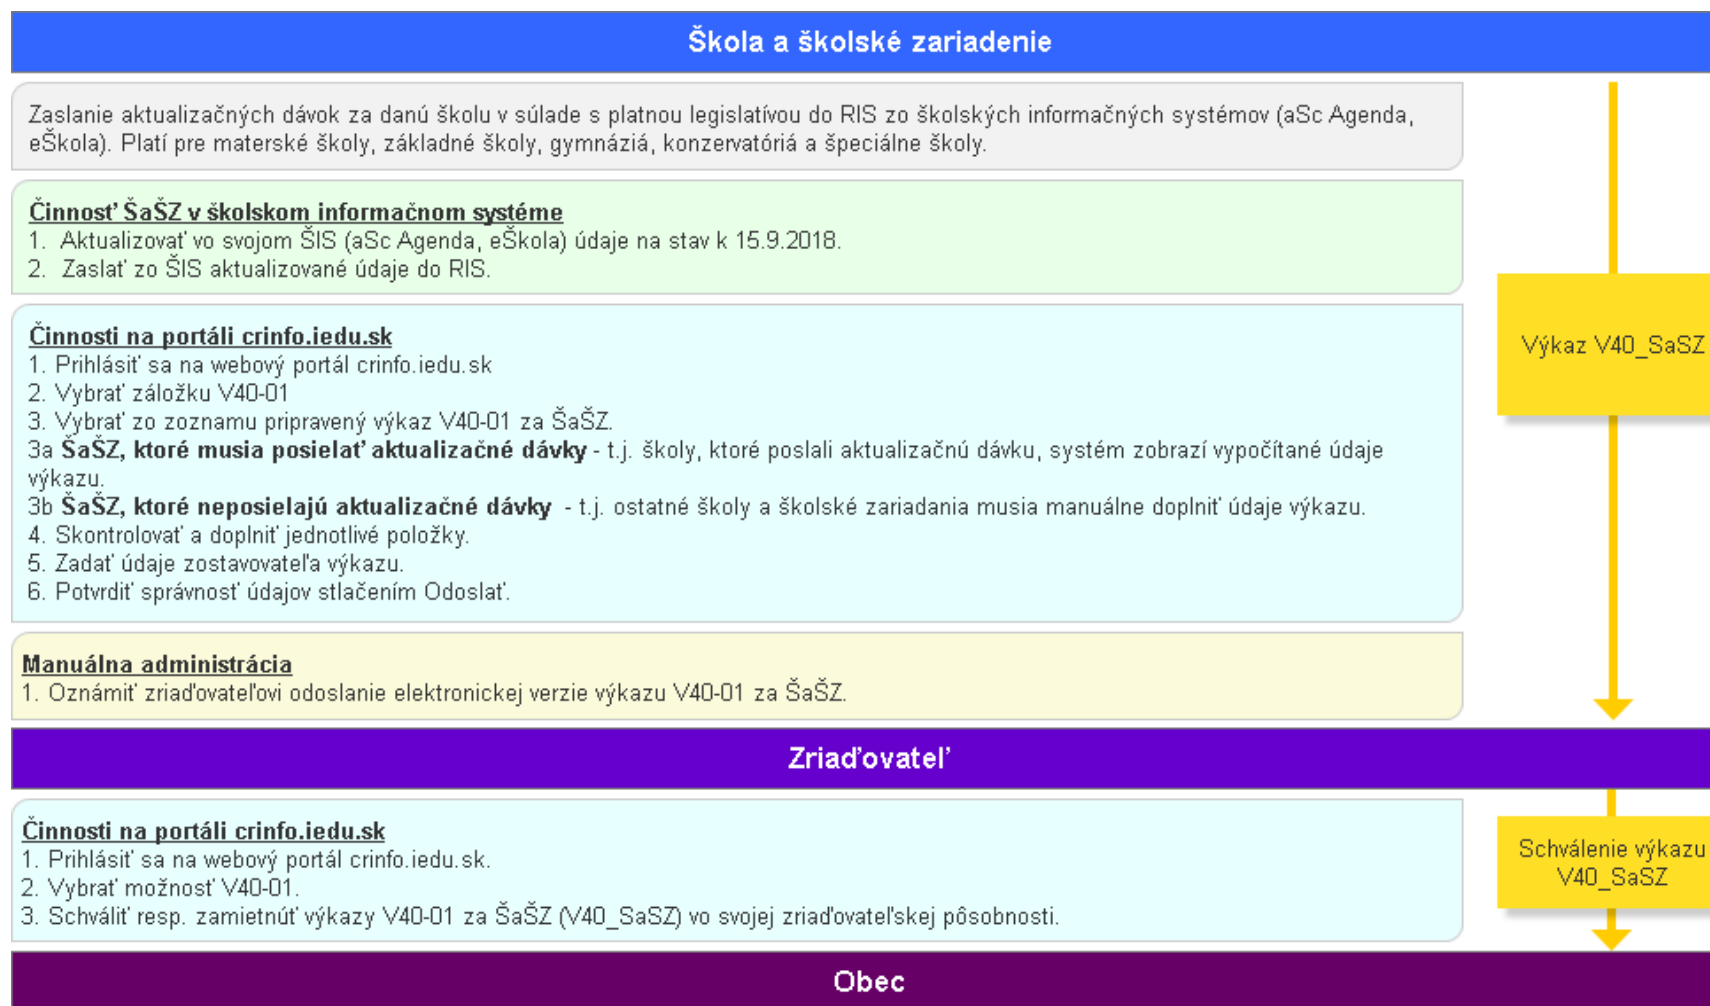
Škola a školské zariadenie

Zaslanie aktualizačných dávok za danú školu v súlade s platnou legislatívou do RIS zo školských informačných systémov (aSc Agenda, eŠkola). Platí pre materské školy, základné školy, gymnáziá, konzervatóriá a špeciálne školy.

Činnosť ŠaŠZ v školskom informačnom systéme
1. Aktualizovať vo svojom ŠIS (aSc Agenda, eŠkola) údaje na stav k 15.9.2018.
2. Zaslať zo ŠIS aktualizované údaje do RIS.

Činnosti na portáli crinfo.iedu.sk
1. Prihlásiť sa na webový portál crinfo.iedu.sk
2. Vybrať záložku V40-01
3. Vybrať zo zoznamu pripravený výkaz V40-01 za ŠaŠZ.
3a **ŠaŠZ, ktoré musia posielať aktualizačné dávky** - t.j. školy, ktoré poslali aktualizačnú dávku, systém zobrazí vypočítané údaje výkazu.
3b **ŠaŠZ, ktoré neposielajú aktualizačné dávky** - t.j. ostatné školy a školské zariadania musia manuálne doplniť údaje výkazu.
4. Skontrolovať a doplniť jednotlivé položky.
5. Zadať údaje zostavovateľa výkazu.
6. Potvrdiť správnosť údajov stlačením Odoslať.

Manuálna administrácia
1. Oznámiť zriaďovateľovi odoslanie elektronickej verzie výkazu V40-01 za ŠaŠZ.

Výkaz V40_SaSZ

Zriaďovateľ

Činnosti na portáli crinfo.iedu.sk
1. Prihlásiť sa na webový portál crinfo.iedu.sk.
2. Vybrať možnosť V40-01.
3. Schváliť resp. zamietnúť výkazy V40-01 za ŠaŠZ (V40_SaSZ) vo svojej zriaďovateľskej pôsobnosti.

Schválenie výkazu V40_SaSZ

Obec